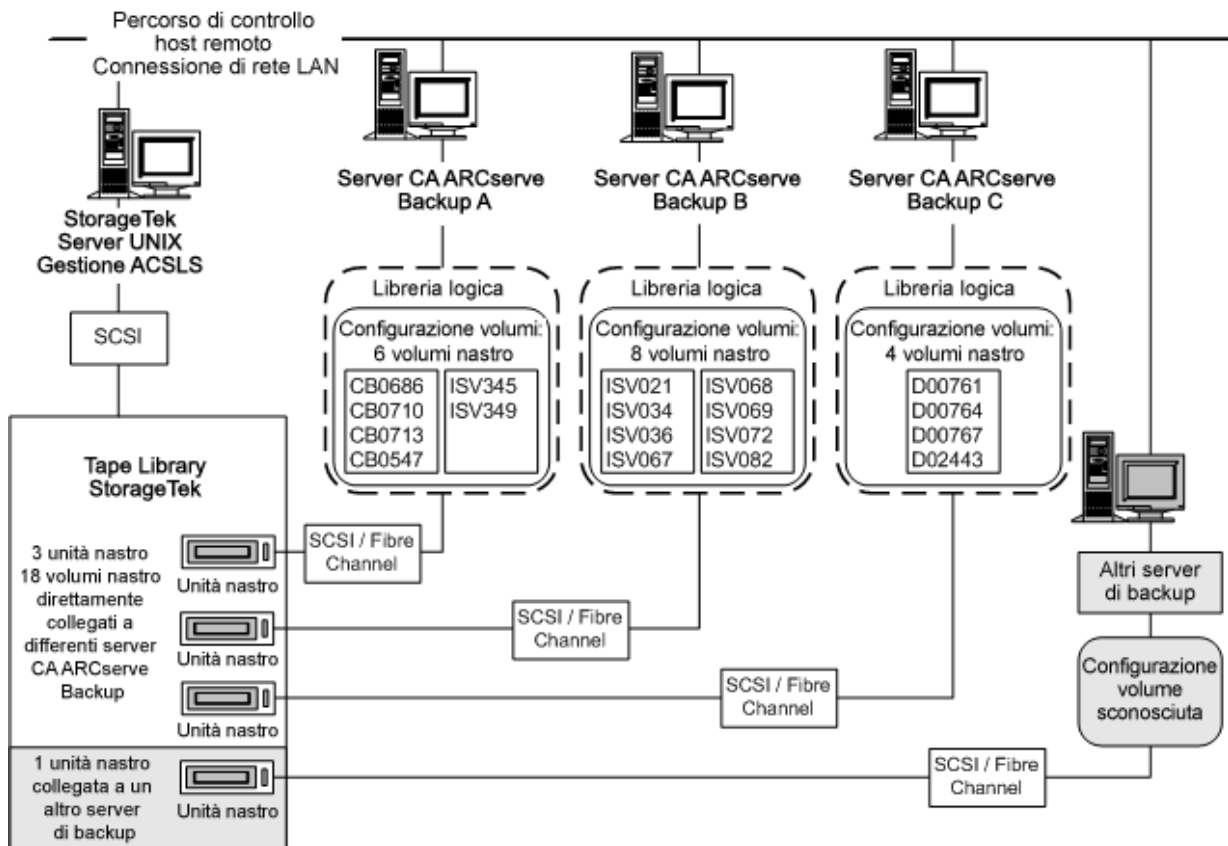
Percorso di controllo
host remoto
Connessione di rete LAN

StorageTek
Server UNIX
Gestione ACSLS

SCSI

Server CA ARCserve
Backup A

Server CA ARCserve
Backup B

Server CA ARCserve
Backup C

Libreria logica
Configurazione volumi:
6 volumi nastro
CB0686
CB0710
CB0713
CB0547
ISV345
ISV349

Libreria logica
Configurazione volumi:
8 volumi nastro
ISV021
ISV034
ISV036
ISV067
ISV068
ISV069
ISV072
ISV082

Libreria logica
Configurazione volumi:
4 volumi nastro
D00761
D00764
D00767
D02443

Tape Library
StorageTek

3 unità nastro
18 volumi nastro
direttamente
collegati a
differenti server
CA ARCserve
Backup

Unità nastro
Unità nastro
Unità nastro

SCSI / Fibre
Channel

SCSI / Fibre
Channel

SCSI / Fibre
Channel

1 unità nastro
collegata a un
altro server
di backup

Unità nastro

SCSI / Fibre
Channel

Altri server
di backup

Configurazione
volume
sconosciuta